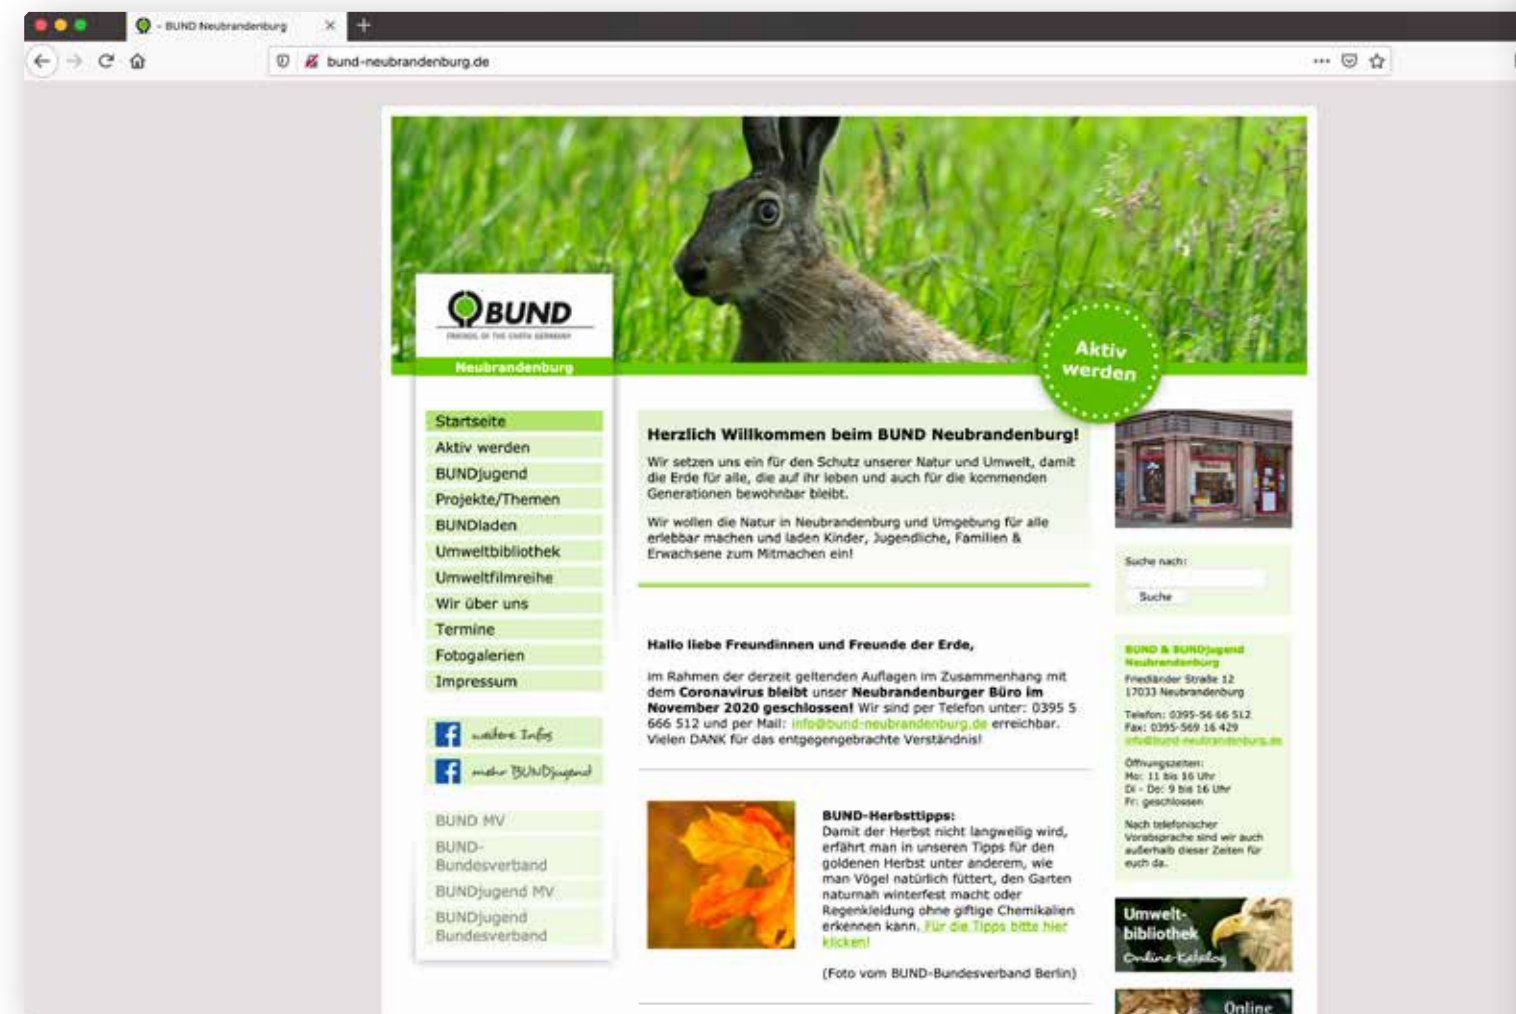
- BUND Neubrandenburg

bund-neubrandenburg.de

BUND
FRIENDS OF THE EARTH GERMANY
Neubrandenburg

Aktiv werden

Startseite
Aktiv werden
BUNDjugend
Projekte/Themen
BUNDladen
Umweltbibliothek
Umweltfilmreihe
Wir über uns
Termine
Fotogalerien
Impressum

weitere Infos
mehr BUNDjugend

BUND MV
BUND-Bundesverband
BUNDjugend MV
BUNDjugend Bundesverband

Herzlich Willkommen beim BUND Neubrandenburg!

Wir setzen uns ein für den Schutz unserer Natur und Umwelt, damit die Erde für alle, die auf ihr leben und auch für die kommenden Generationen bewohnbar bleibt.

Wir wollen die Natur in Neubrandenburg und Umgebung für alle erlebbar machen und laden Kinder, Jugendliche, Familien & Erwachsene zum Mitmachen ein!

Hallo liebe Freundinnen und Freunde der Erde,

im Rahmen der derzeit geltenden Auflagen im Zusammenhang mit dem Coronavirus bleibt unser Neubrandenburger Büro im November 2020 geschlossen! Wir sind per Telefon unter: 0395 5 666 512 und per Mail: info@bund-neubrandenburg.de erreichbar. Vielen DANK für das entgegengebrachte Verständnis!

BUND-Herbsttipps:
Damit der Herbst nicht langweilig wird, erfährt man in unseren Tipps für den goldenen Herbst unter anderem, wie man Vögel natürlich füttert, den Garten naturnah winterfest macht oder Regenkleidung ohne giftige Chemikalien erkennen kann. Für die Tipps bitte hier klicken!

(Foto vom BUND-Bundesverband Berlin)

Suche nach:
Suche

BUND & BUNDjugend Neubrandenburg
Friedländer Straße 12
17033 Neubrandenburg

Telefon: 0395-56 66 512
Fax: 0395-569 16 429
info@bund-neubrandenburg.de

Öffnungszeiten:
Mo: 11 bis 16 Uhr
Di - Do: 9 bis 16 Uhr
Fr: geschlossen

Nach telefonischer Vorabsprache sind wir auch außerhalb dieser Zeiten für euch da.

Umwelt-bibliothek
Online-Katalog

Online